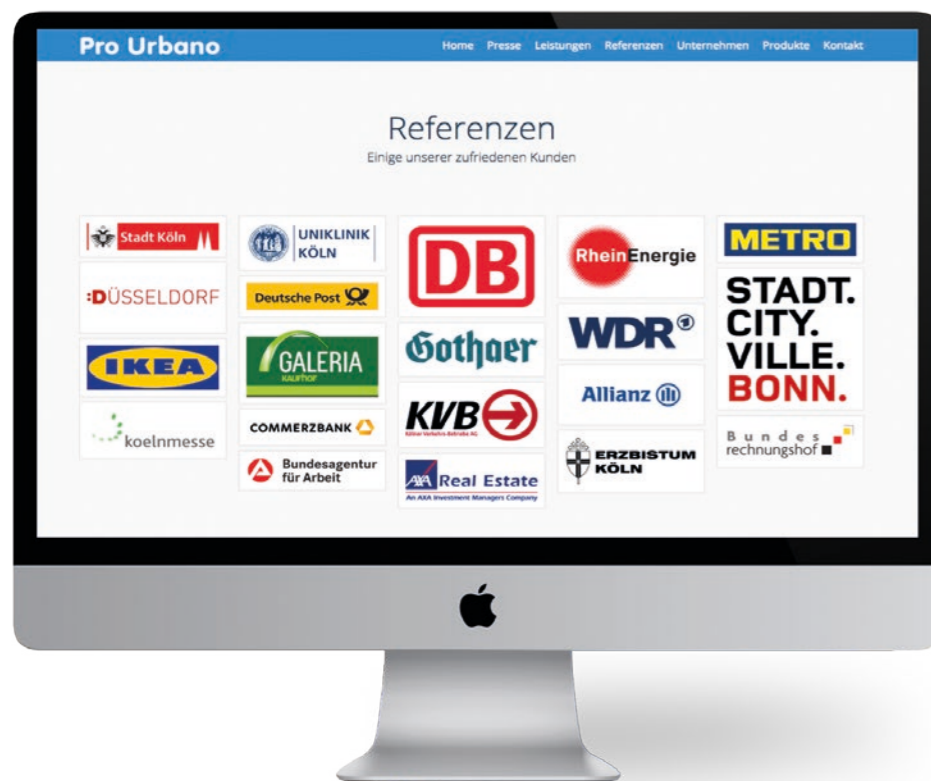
Pro Urbano

Home Presse Leistungen Referenzen Unternehmen Produkte Kontakt

Referenzen

Einige unserer zufriedenen Kunden

Stadt Köln

:DÜSSELDORF

IKEA

koelnmesse

UNIKLINIK KÖLN

Deutsche Post

GALERIA Kaufhof

COMMERZBANK

Bundesagentur für Arbeit

DB

Gothaer

KVB

Kölner Verkehrs-Betriebe AG

AXA Real Estate

An AXA Investment Managers Company

RheinEnergie

WDR

Allianz

ERZBISTUM KÖLN

METRO

STADT. CITY. VILLE. BONN.

Bundesrechnungshof